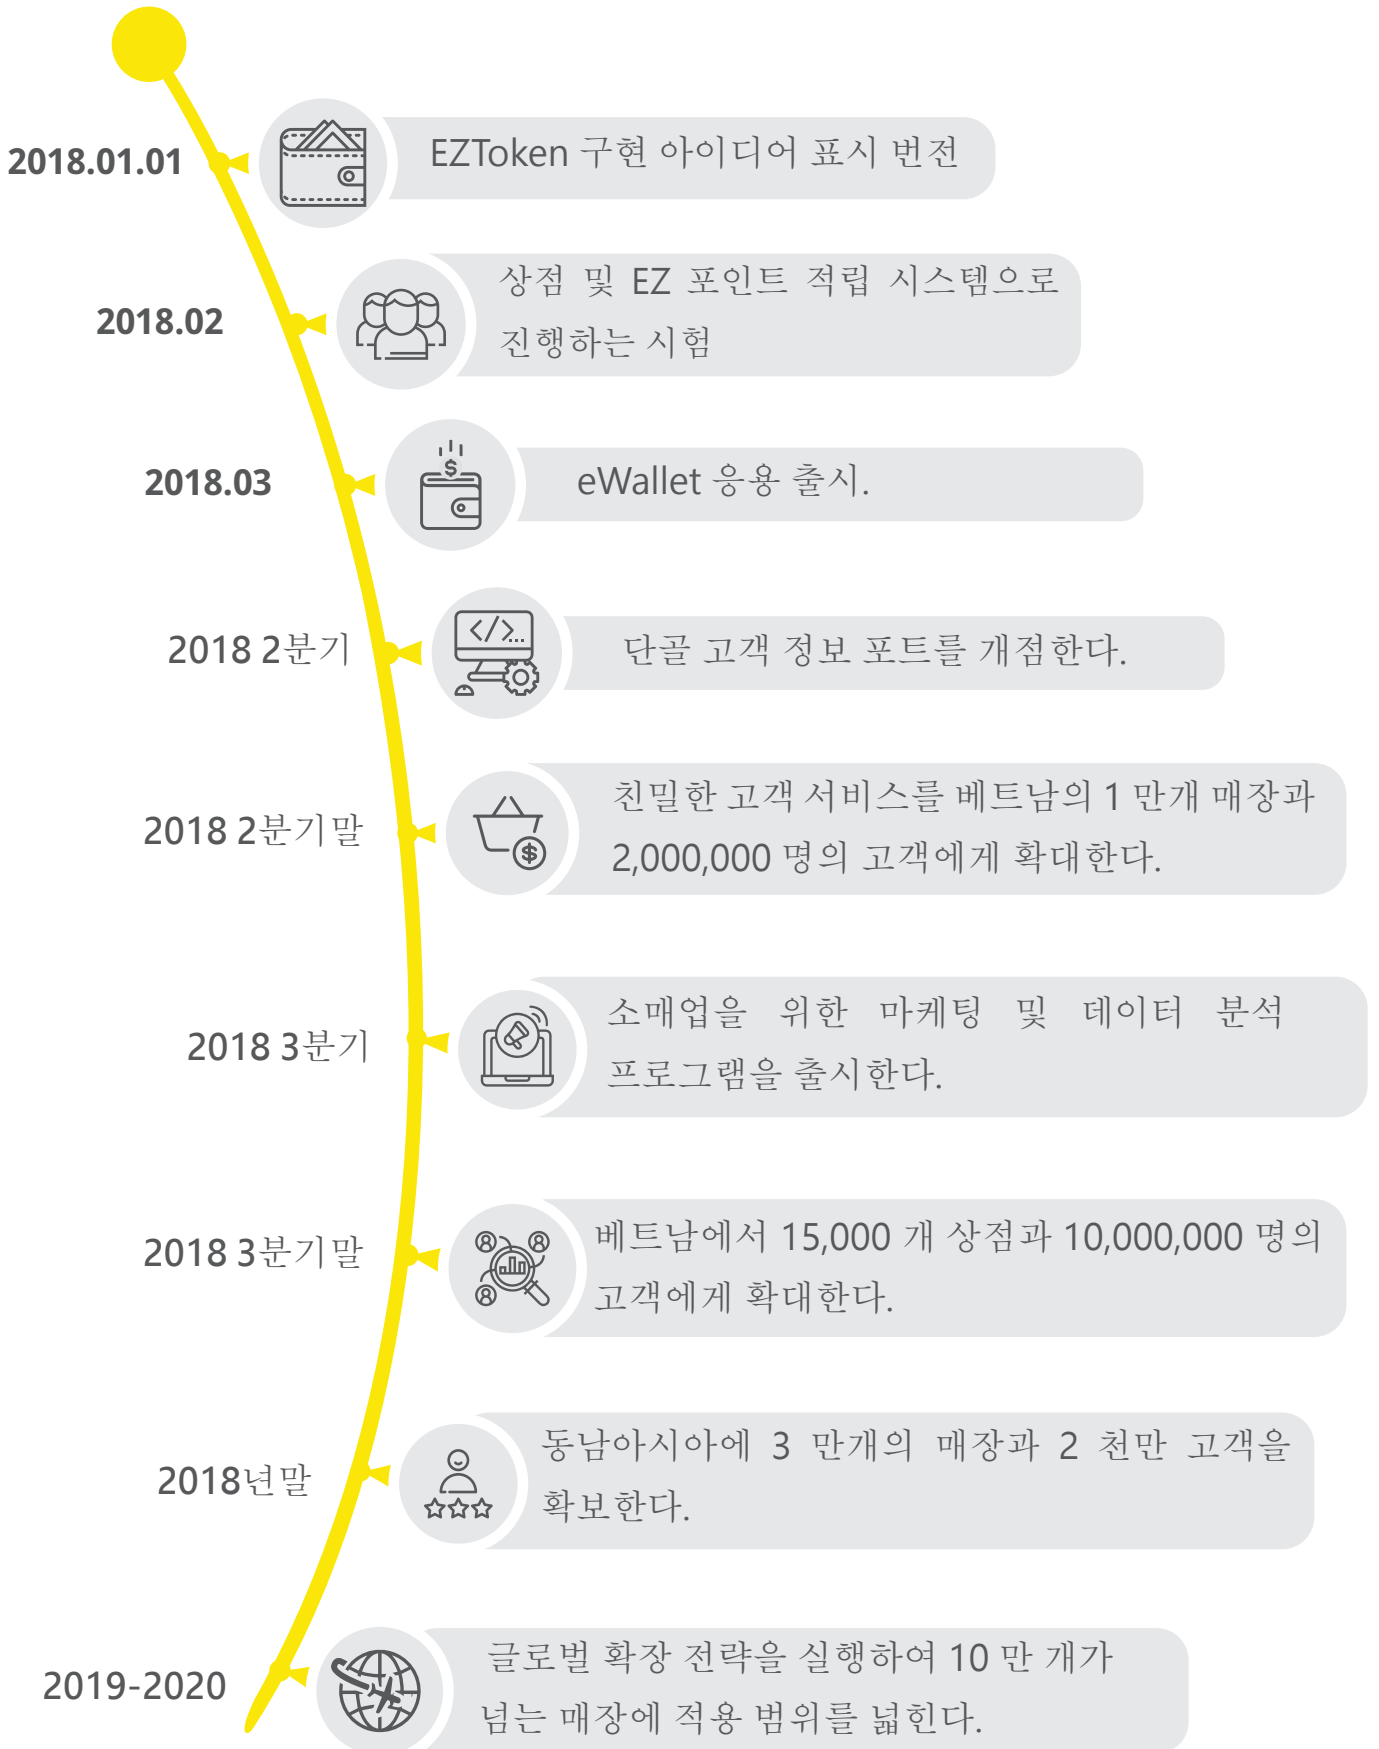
2018.01.01

EZToken 구현 아이디어 표시 번전

2018.02

상점 및 EZ 포인트 적립 시스템으로 진행하는 시험

2018.03

eWallet 응용 출시.

2018 2분기

단골 고객 정보 포트를 개점한다.

2018 2분기말

친밀한 고객 서비스를 베트남의 1 만개 매장과 2,000,000 명의 고객에게 확대한다.

2018 3분기

소매업을 위한 마케팅 및 데이터 분석 프로그램을 출시한다.

2018 3분기말

베트남에서 15,000 개 상점과 10,000,000 명의 고객에게 확대한다.

2018년말

동남아시아에 3 만개의 매장과 2 천만 고객을 확보한다.

2019-2020

글로벌 확장 전략을 실행하여 10 만 개가 넘는 매장에 적용 범위를 넓힌다.